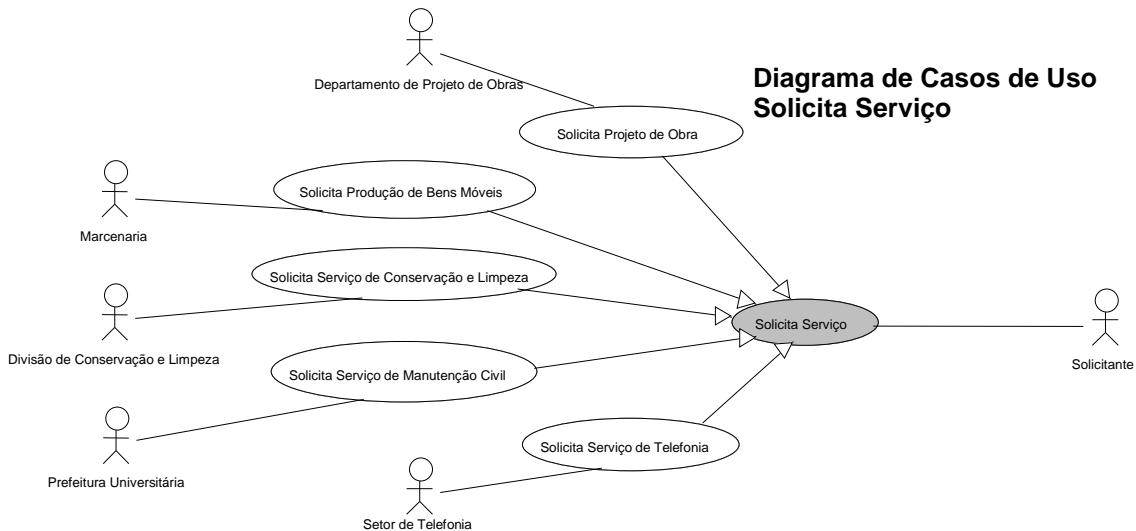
Diagrama de Casos de Uso
Solicita Serviço

Departamento de Projeto de Obras

Solicita Projeto de Obra

Marcenaria

Solicita Produção de Bens Móveis

Solicita Serviço de Conservação e Limpeza

Divisão de Conservação e Limpeza

Solicita Serviço

Solicitante

Solicita Serviço de Manutenção Civil

Prefeitura Universitária

Solicita Serviço de Telefonia

Setor de Telefonia